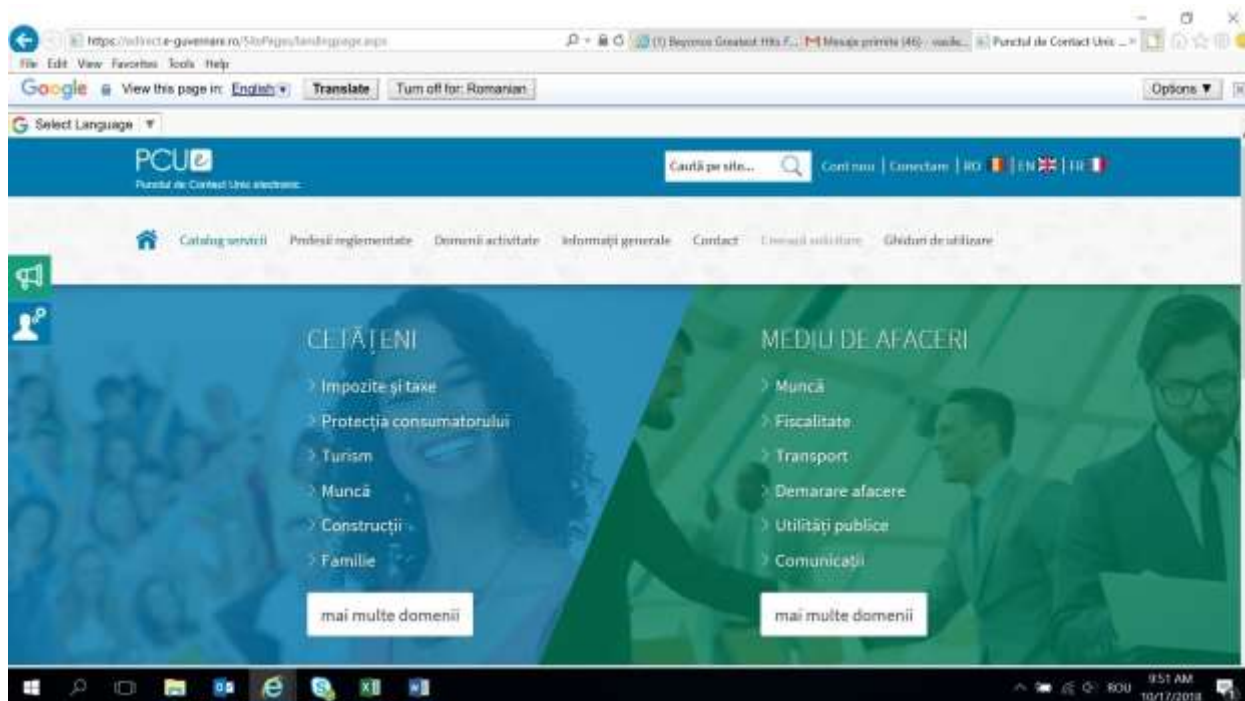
https://edirect.e-guvernare.ro/SitePages/landingpage.aspx
(1) Beyonce Greatest Hits F... Mesaje primite (46) - vasile... Punctul de Contact Unic ...
File Edit View Favorites Tools Help
Google View this page in: English Translate Turn off for: Romanian Options
Select Language

PCUe
Punctul de Contact Unic electronic
Caută pe site... Cont nou | Conectare | RO | EN | FR

Catalog servicii Profesii reglementate Domenii activitate Informații generale Contact Trimiteți solicitare Ghiduri de utilizare

CETĂȚENI
Impozite și taxe
Protecția consumatorului
Turism
Muncă
Construcții
Familie
mai multe domenii

MEDIU DE AFACERI
Muncă
Fiscalitate
Transport
Demarare afacere
Utilități publice
Comunicații
mai multe domenii

ROU 9:51 AM 10/17/2018